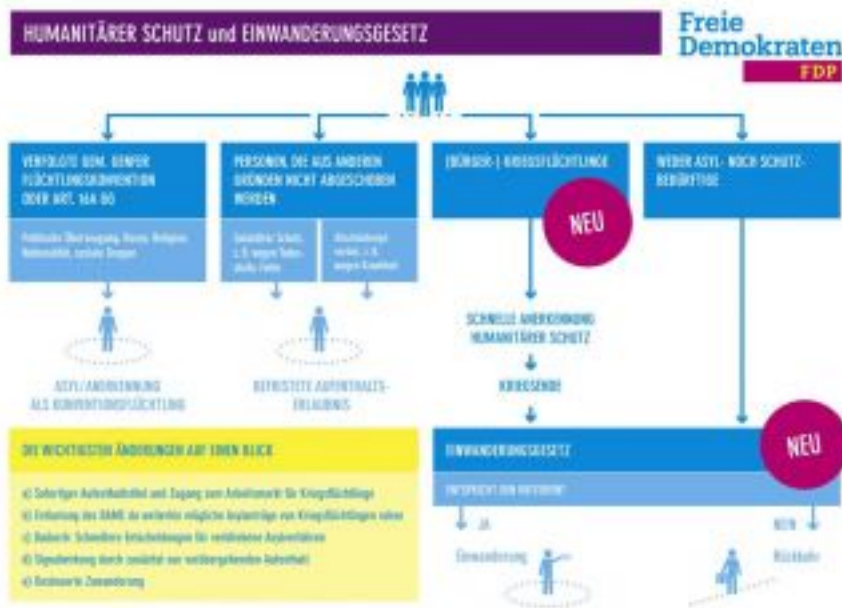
HUMANITÄRER SCHUTZ und EINWANDERUNGSGESETZ

Freie Demokraten
FDP

VERFOLGTE GEM. GENFER FLÜCHTLINGSKONVENTION ODER ART. 16A GG

Politische Überzeugung, Rasse, Religion, Nationalität, soziale Gruppen

PERSONEN, DIE AUS ANDEREN GRÜNDEN NICHT ABGESCHOBEN WERDEN

Subsidiärer Schutz, z. B. wegen Todesstrafe, Folter

Abschiebungsverbot, z. B. wegen Krankheit

(BÜRGER-) KRIEGSFLÜCHTLINGE

NEU

WEDER ASYL- NOCH SCHUTZBEDÜRFTIGE

ASYL/ANERKENNUNG ALS KONVENTIONSFLÜCHTLING

BEFRISTETE AUFENTHALTSERLAUBNIS

SCHNELLE ANERKENNUNG HUMANITÄRER SCHUTZ

KRIEGSENDE

DIE WICHTIGSTEN ÄNDERUNGEN AUF EINEN BLICK

a) Sofortiger Aufenthaltstitel und Zugang zum Arbeitsmarkt für Kriegsflüchtlinge
b) Entlastung des BAMF, da weiterhin mögliche Asylanträge von Kriegsflüchtlingen ruhen
c) Bedarf: Schnellere Entscheidungen für verbleibende Asylverfahren
d) Signalwirkung durch zunächst nur vorübergehenden Aufenthalt
e) Gesteuerte Zuwanderung

EINWANDERUNGSGESETZ

NEU

ENTSPRICHT DEN KRITERIEN?

JA

Einwanderung

NEIN

Rückkehr